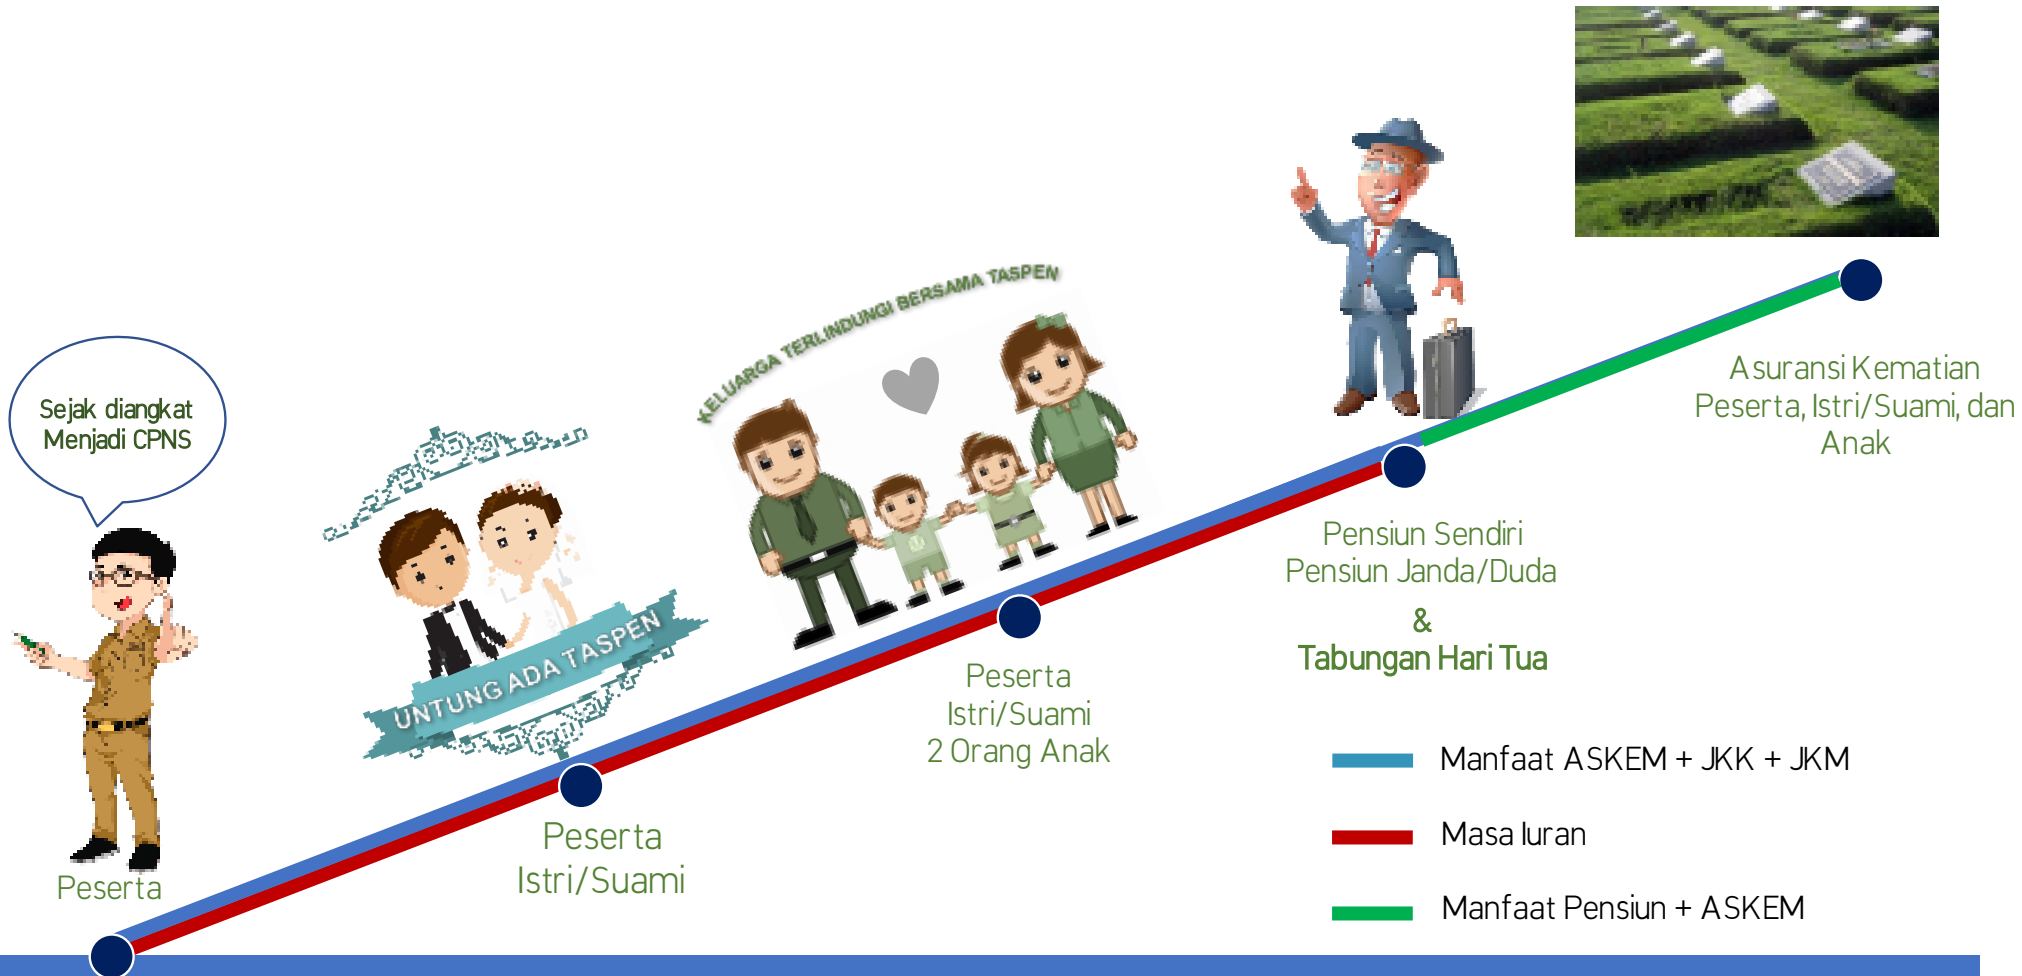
Sejak diangkat Menjadi CPNS

Peserta

UNTUNG ADA TASPEN

Peserta
Istri/Suami

KELUARGA TERLINDUNGI BERSAMA TASPEN

Peserta
Istri/Suami
2 Orang Anak

Pensiun Sendiri
Pensiun Janda/Duda
&
Tabungan Hari Tua

Asuransi Kematian
Peserta, Istri/Suami, dan Anak

Manfaat ASKEM + JKK + JKM

Masa Iuran

Manfaat Pensiun + ASKEM